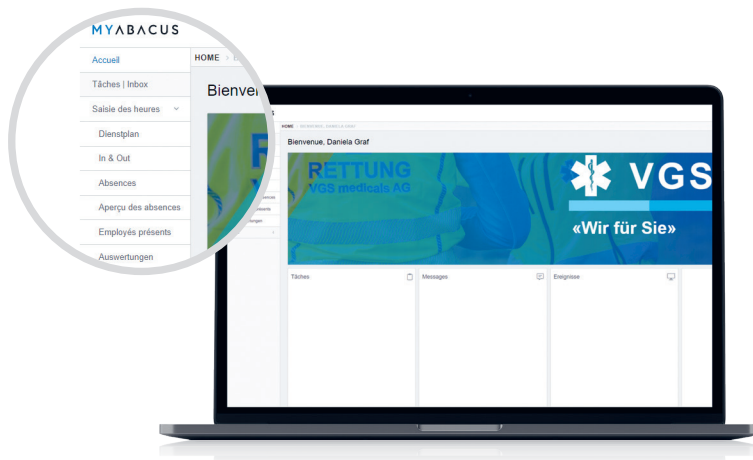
MYABACUS

Accueil

Tâches | Inbox

Saisie des heures

Dienstplan

In & Out

Absences

Aperçu des absences

Employés présents

Auswertungen

HOME

Bienvenue

HOME

Bienvenue, Daniela Graf

RETTUNG
VGS medicals AG

VGS

«Wir für Sie»

Tâches

Messages

Ereignisse